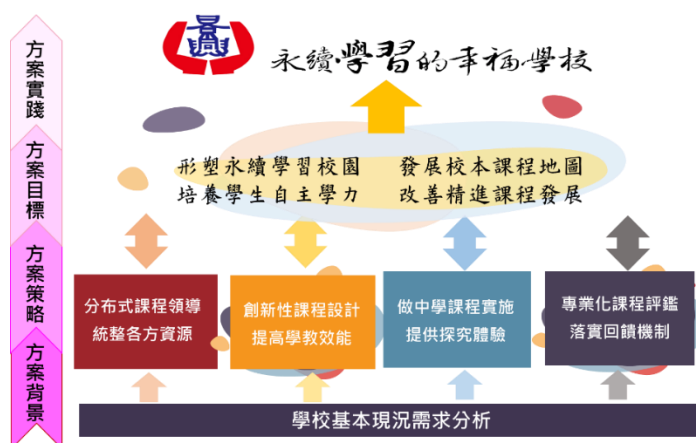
方案實踐
方案目標
方案策略
方案背景

永續學習的幸福學校

形塑永續學習校園　發展校本課程地圖
培養學生自主學力　改善精進課程發展

分布式課程領導
統整各方資源

創新性課程設計
提高學教效能

做中學課程實施
提供探究體驗

專業化課程評鑑
落實回饋機制

學校基本現況需求分析